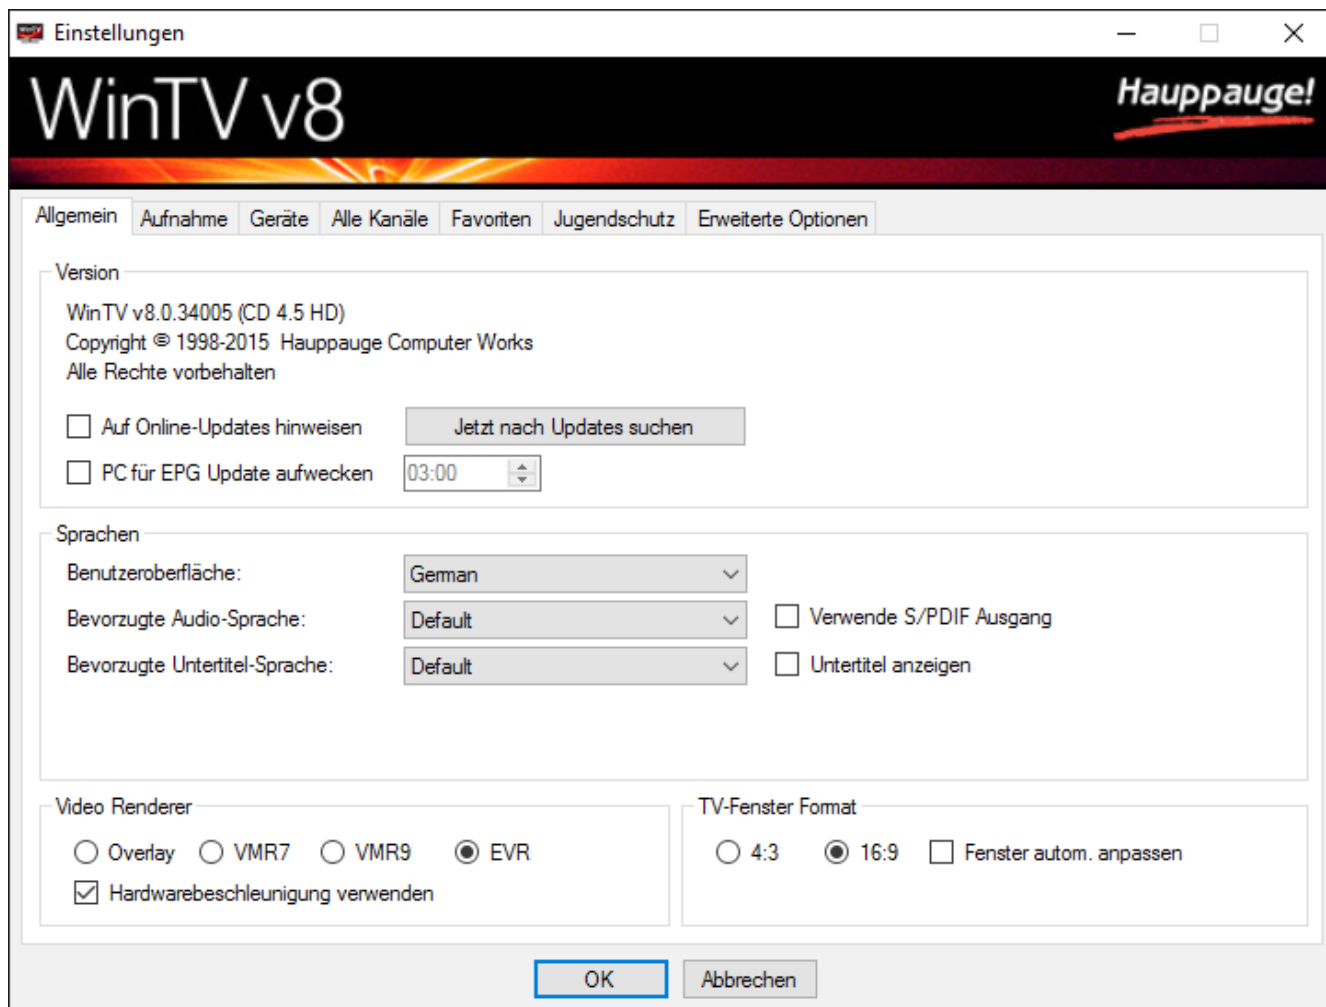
Einstellungen

WinTV v8

Hauppauge!

Allgemein | Aufnahme | Geräte | Alle Kanäle | Favoriten | Jugendschutz | Erweiterte Optionen

Version

WinTV v8.0.34005 (CD 4.5 HD)
Copyright © 1998-2015 Hauppauge Computer Works
Alle Rechte vorbehalten

Auf Online-Updates hinweisen

Jetzt nach Updates suchen

PC für EPG Update aufwecken

03:00

Sprachen

Benutzeroberfläche:

German

Bevorzugte Audio-Sprache:

Default

Verwende S/PDIF Ausgang

Bevorzugte Untertitel-Sprache:

Default

Untertitel anzeigen

Video Renderer

Overlay VMR7 VMR9 EVR

Hardwarebeschleunigung verwenden

TV-Fenster Format

4:3 16:9 Fenster autom. anpassen

OK

Abbrechen